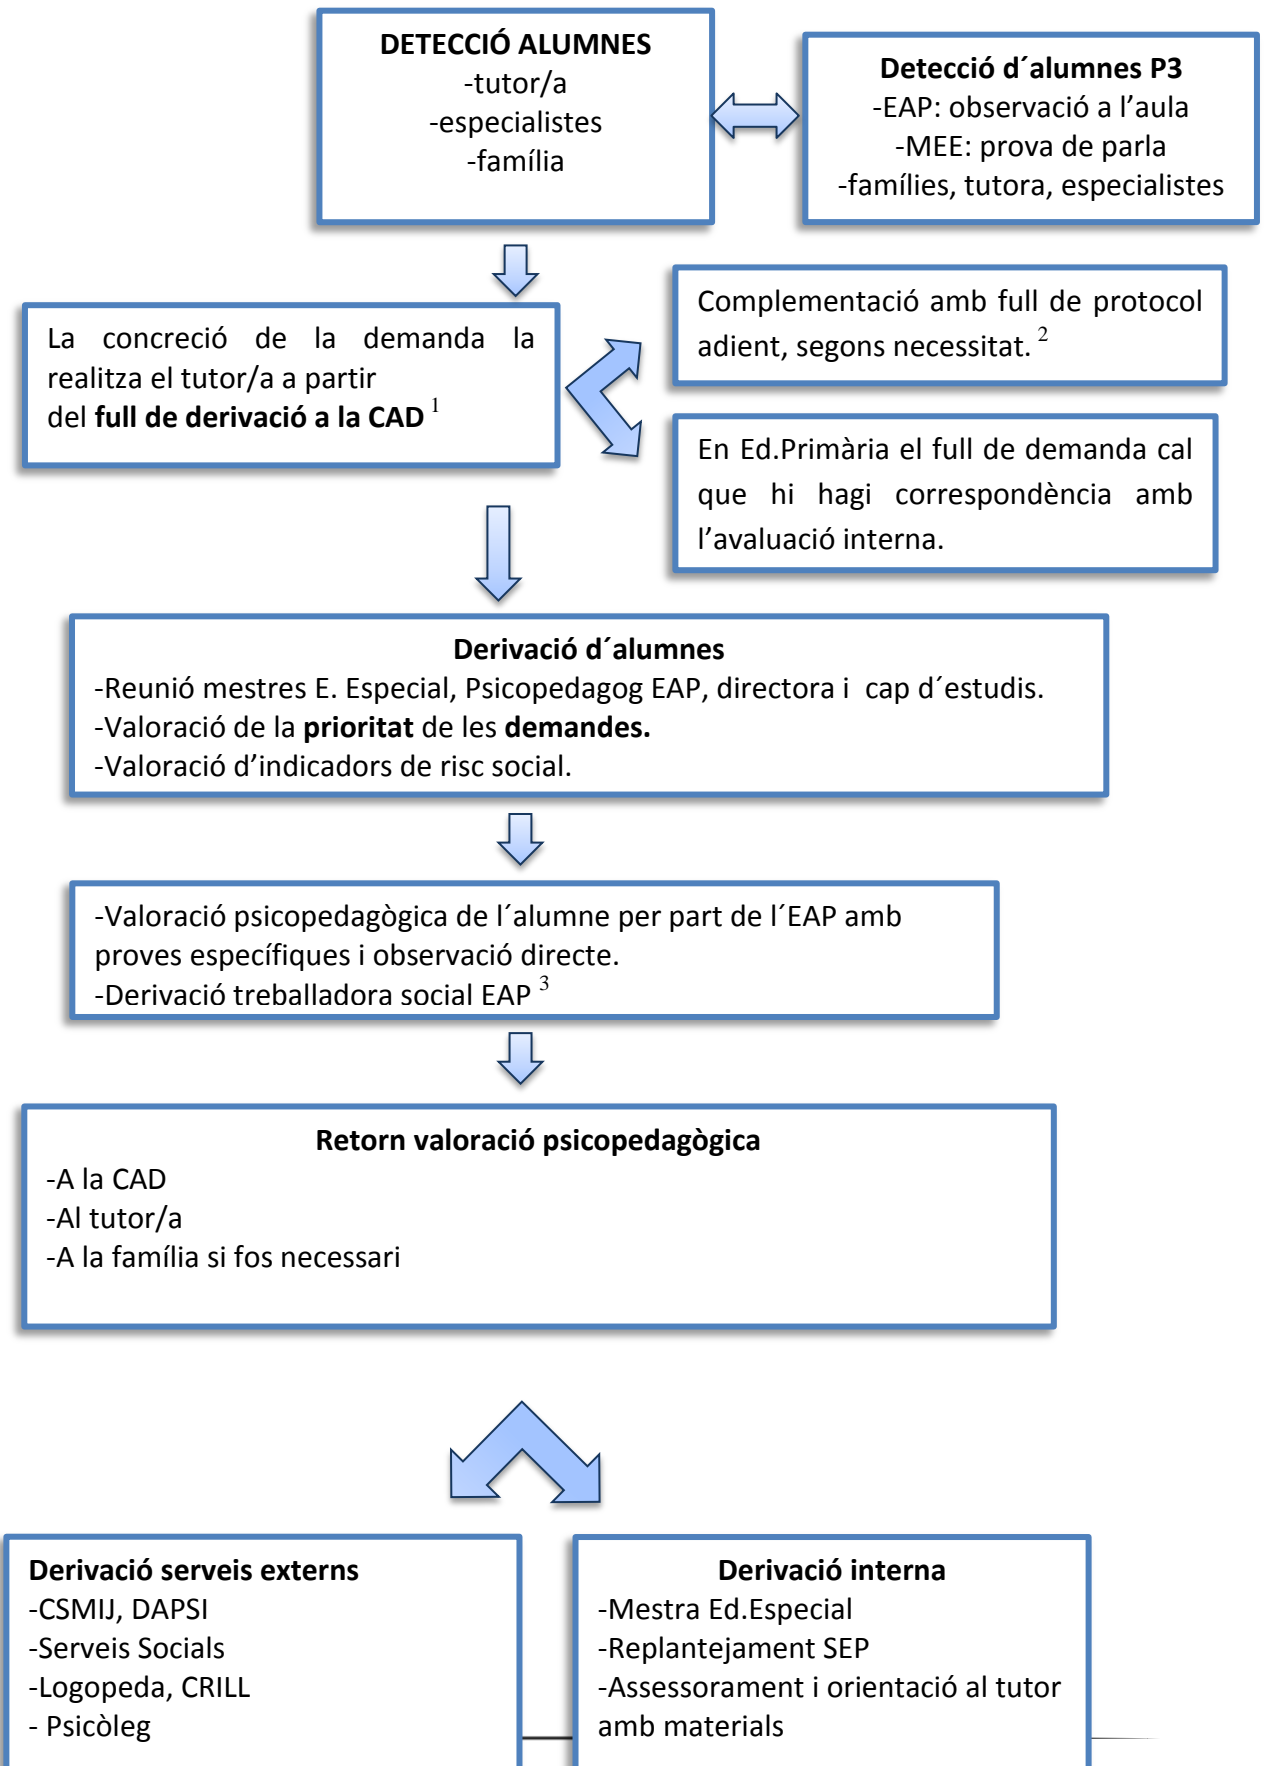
DETECCIÓ ALUMNES
-tutor/a
-especialistes
-família

Detecció d´alumnes P3
-EAP: observació a l'aula
-MEE: prova de parla
-famílies, tutora, especialistes

La concreció de la demanda la realitza el tutor/a a partir del **full de derivació a la CAD** $^{1}$

Complementació amb full de protocol adient, segons necessitat. $^{2}$

En Ed.Primària el full de demanda cal que hi hagi correspondència amb l'avaluació interna.

Derivació d´alumnes
-Reunió mestres E. Especial, Psicopedagog EAP, directora i cap d´estudis.
-Valoració de la **prioritat** de les **demandes.**
-Valoració d'indicadors de risc social.

-Valoració psicopedagògica de l´alumne per part de l´EAP amb proves específiques i observació directe.
-Derivació treballadora social EAP $^{3}$

Retorn valoració psicopedagògica
-A la CAD
-Al tutor/a
-A la família si fos necessari

Derivació serveis externs
-CSMIJ, DAPSI
-Serveis Socials
-Logopeda, CRILL
- Psicòleg

Derivació interna
-Mestra Ed.Especial
-Replantejament SEP
-Assessorament i orientació al tutor amb materials